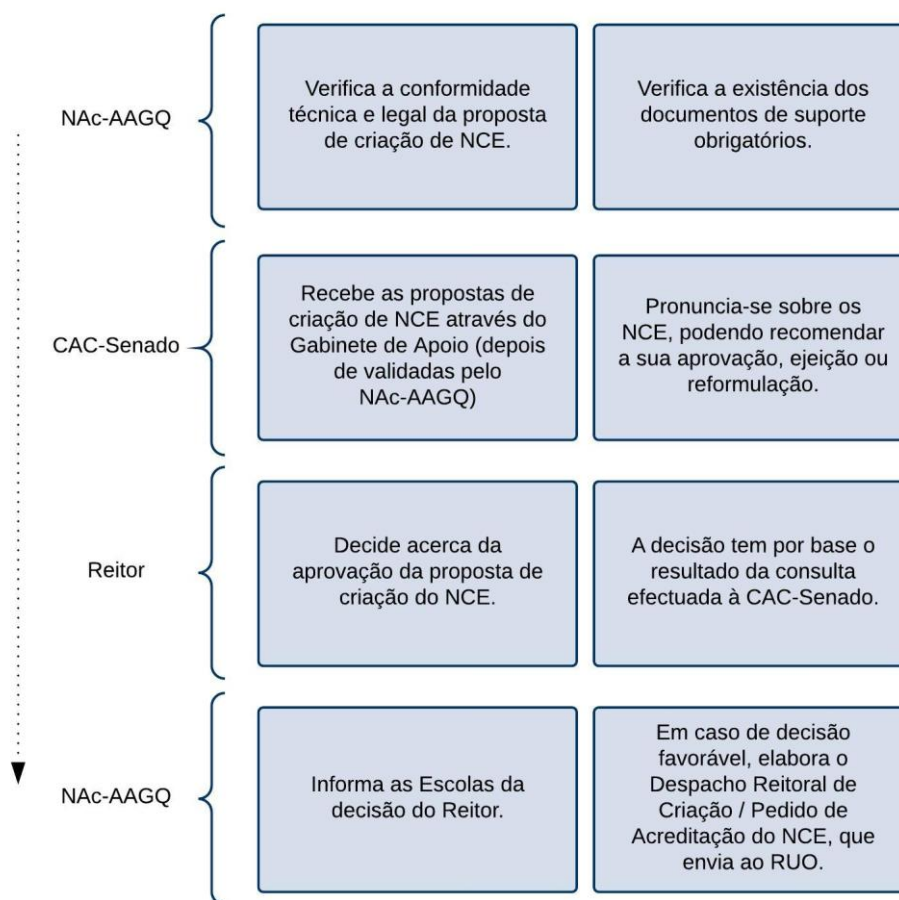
NAc-AAGQ

Verifica a conformidade técnica e legal da proposta de criação de NCE.

Verifica a existência dos documentos de suporte obrigatórios.

CAC-Senado

Recebe as propostas de criação de NCE através do Gabinete de Apoio (depois de validadas pelo NAc-AAGQ)

Pronuncia-se sobre os NCE, podendo recomendar a sua aprovação, ejeição ou reformulação.

Reitor

Decide acerca da aprovação da proposta de criação do NCE.

A decisão tem por base o resultado da consulta efectuada à CAC-Senado.

NAc-AAGQ

Informa as Escolas da decisão do Reitor.

Em caso de decisão favorável, elabora o Despacho Reitoral de Criação / Pedido de Acreditação do NCE, que envia ao RUO.